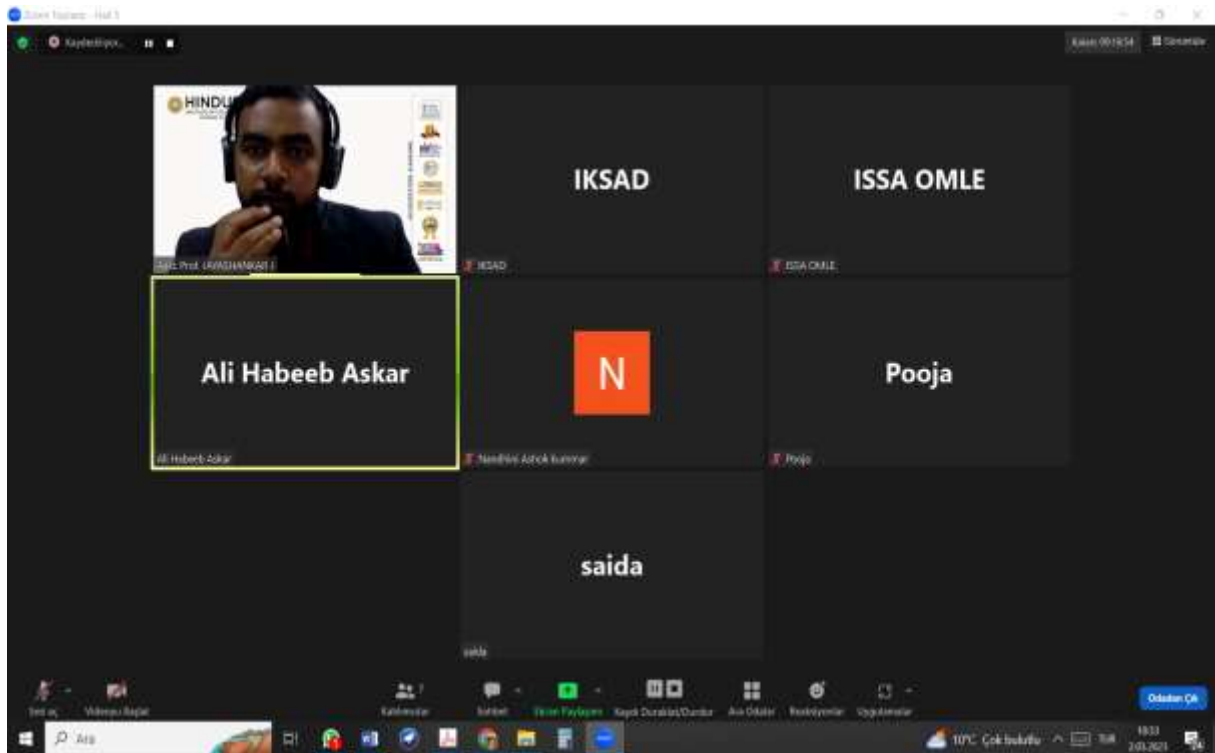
Zoom Toplantı - Hall 5

Kaydediliyor...

Kalan: 00:19:54

Görüntüle

HINDU

Asst. Prof. JAYASHANKAR J

IKSAD

IKSAD

ISSA OMLE

ISSA OMLE

Ali Habeeb Askar

Ali Habeeb Askar

N

Nandhini Ashok kumar

Pooja

Pooja

saida

saida

Sesi aç

Videoyu Başlat

Katılımcılar

Sohbet

Ekran Paylaşımı

Kaydı Duraklat/Durdur

Ara Odalar

Reaksiyonlar

Uygulamalar

Odadan Çık

Ara

10°C Çok bulutlu

TUR

18:33

2.03.2023